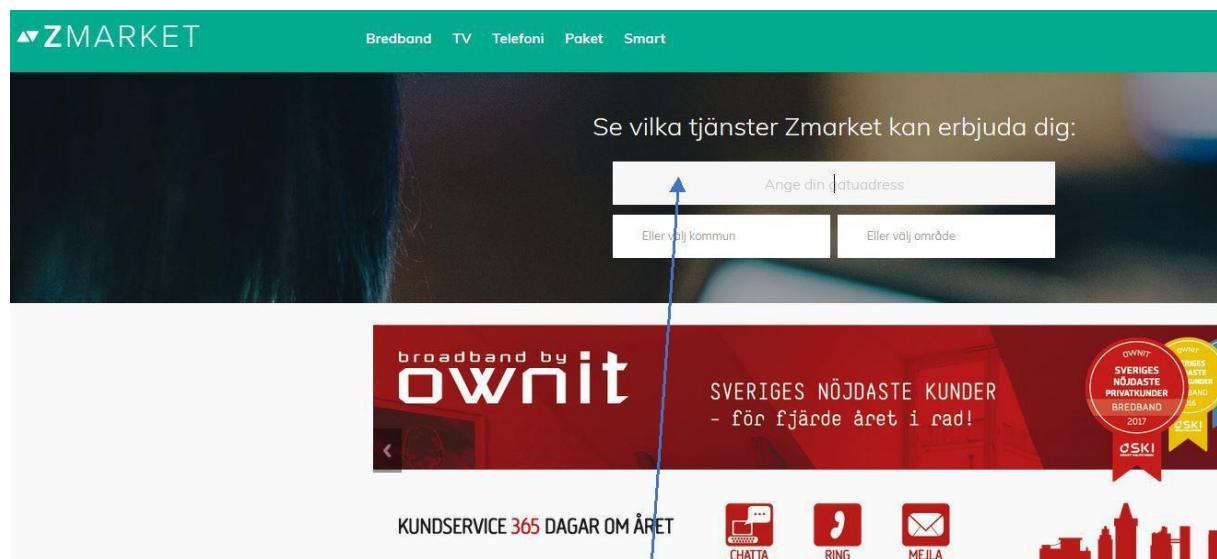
ZMARKET

Bredband TV Telefoni Paket Smart

Se vilka tjänster Zmarket kan erbjuda dig:

Ange din gatuadress

Eller välj kommun

Eller välj område

broadband by
ownit

SVERIGES NÖJDASTE KUNDER
- för fjärde året i rad!

OWNIT
SVERIGES NÖJDASTE PRIVATKUNDER
BREDBAND
2017
SKI

OWNIT
SVERIGES NÖJDASTE KUNDER
BREDBAND
2016
SKI

KUNDSERVICE 365 DAGAR OM ÅRET

CHATTA

RING

MEJLA